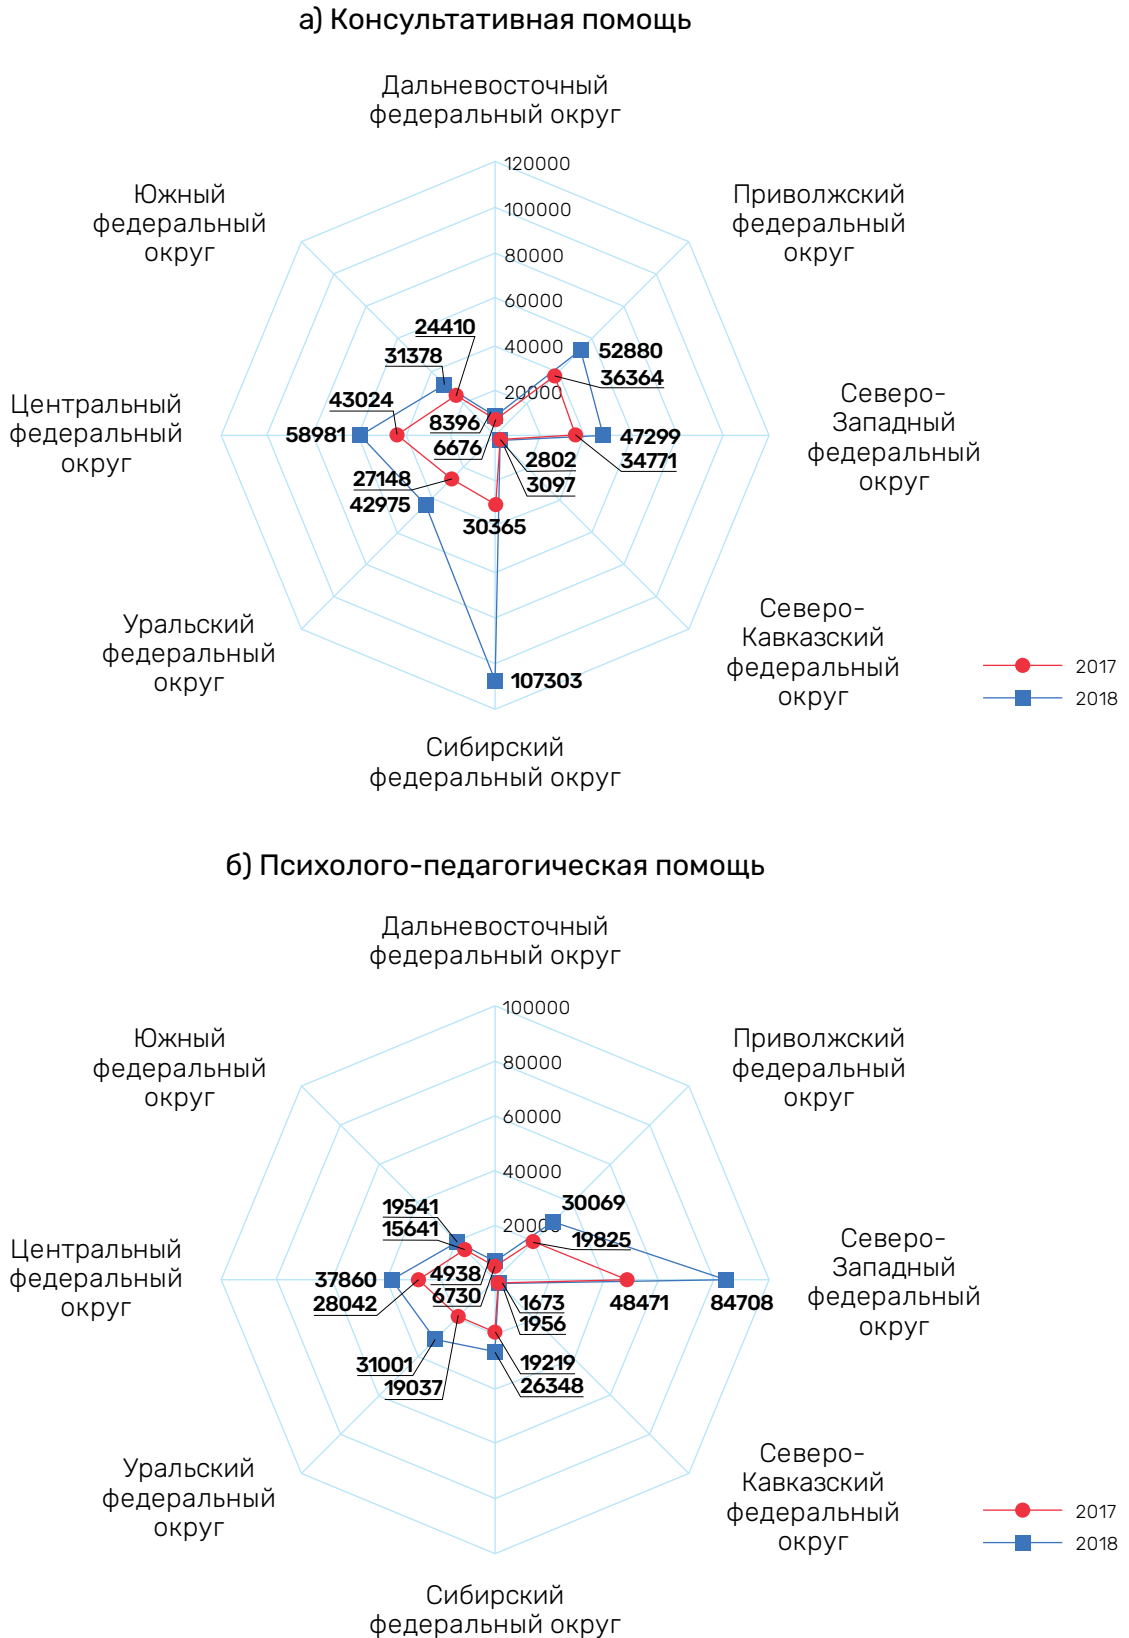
а) Консультативная помощь

Дальневосточный федеральный округ

120000
100000
80000
60000
40000
20000

Приволжский федеральный округ

Южный федеральный округ

24410
31378
43024
58981
8396
6676
27148
42975
30365
52880
36364
47299
34771
2802
3097
107303

Центральный федеральный округ

Северо-Западный федеральный округ

Уральский федеральный округ

Северо-Кавказский федеральный округ

Сибирский федеральный округ

2017
2018

б) Психолого-педагогическая помощь

Дальневосточный федеральный округ

100000
80000
60000
40000
20000

Южный федеральный округ

Приволжский федеральный округ

30069
19825
19541
15641
37860
28042
4938
6730
48471
84708
1673
1956
31001
19037
19219
26348

Центральный федеральный округ

Северо-Западный федеральный округ

Уральский федеральный округ

Северо-Кавказский федеральный округ

Сибирский федеральный округ

2017
2018